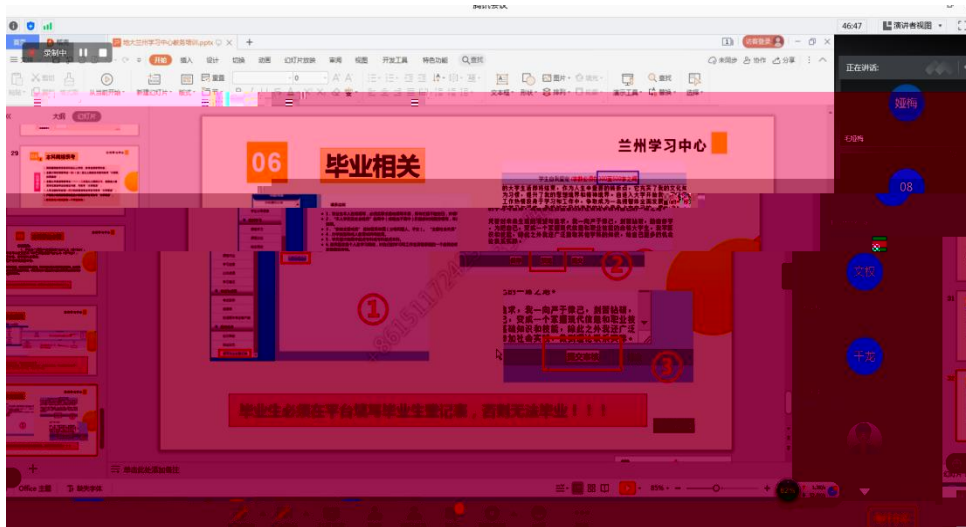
腾讯会议

46:47

演讲者视图

首页

地大兰州学习中心新员培训.pptx

录制中

开始 插入 设计 切换 动画 幻灯片放映 审阅 视图 开发工具 特色功能 查找

未同步 协作 分享

正在讲话:

大纲 幻灯片

06

毕业相关

兰州学习中心

①

②

③

毕业生必须在平台填写毕业生登记表，否则无法毕业！！！

娅梅

08

文颖

千龙

Office 主题

单击此处添加备注